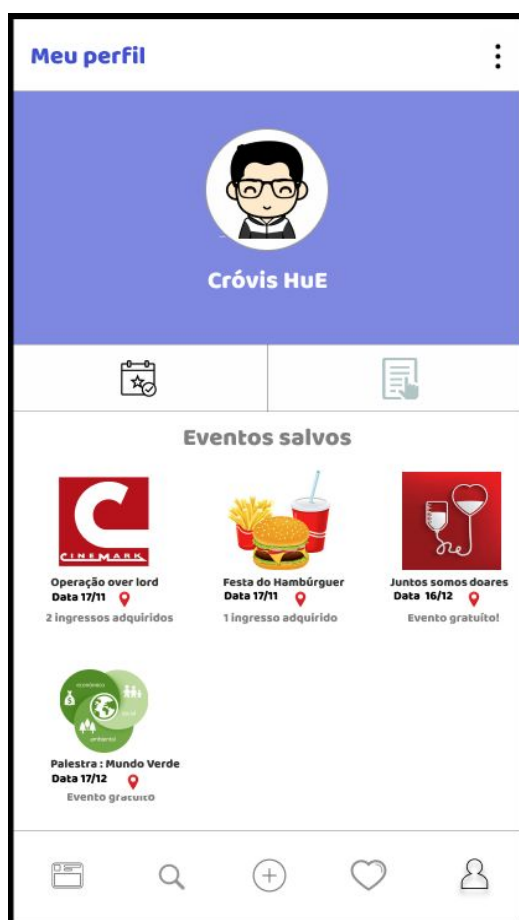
Meu perfil

Cróvis HuE

Eventos salvos

CINEMARK

Operação over lord
Data 17/11
2 ingressos adquiridos

Festa do Hambúrguer
Data 17/11
1 ingresso adquirido

Juntos somos doares
Data 16/12
Evento gratuito!

econômico
social
ambiental

Palestra : Mundo Verde
Data 17/12
Evento gratuito